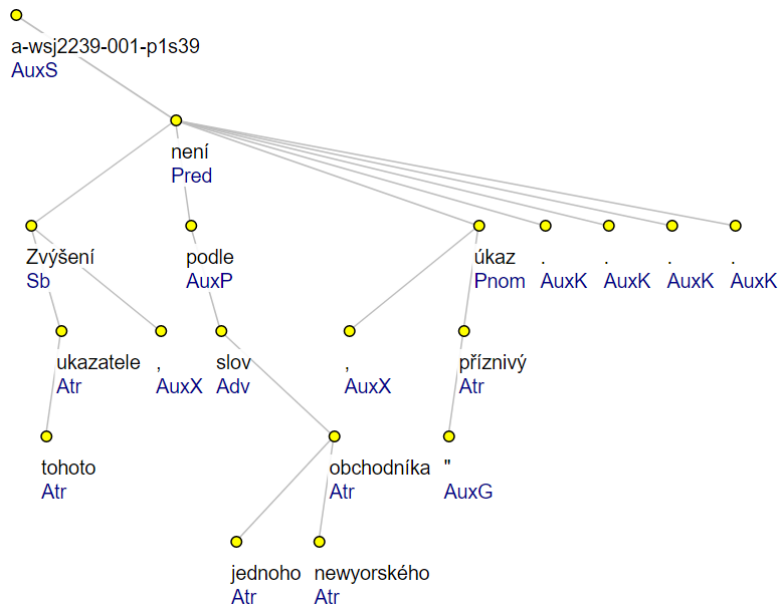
a-wsj2239-001-p1s39
AuxS

není
Pred

Zvýšení
Sb

podle
AuxP

úkaz
Pnom

.
AuxK

.
AuxK

.
AuxK

.
AuxK

ukazatele
Atr

,
AuxX

slov
Adv

,
AuxX

příznivý
Atr

tohoto
Atr

obchodníka
Atr

"
AuxG

jednoho
Atr

newyorského
Atr